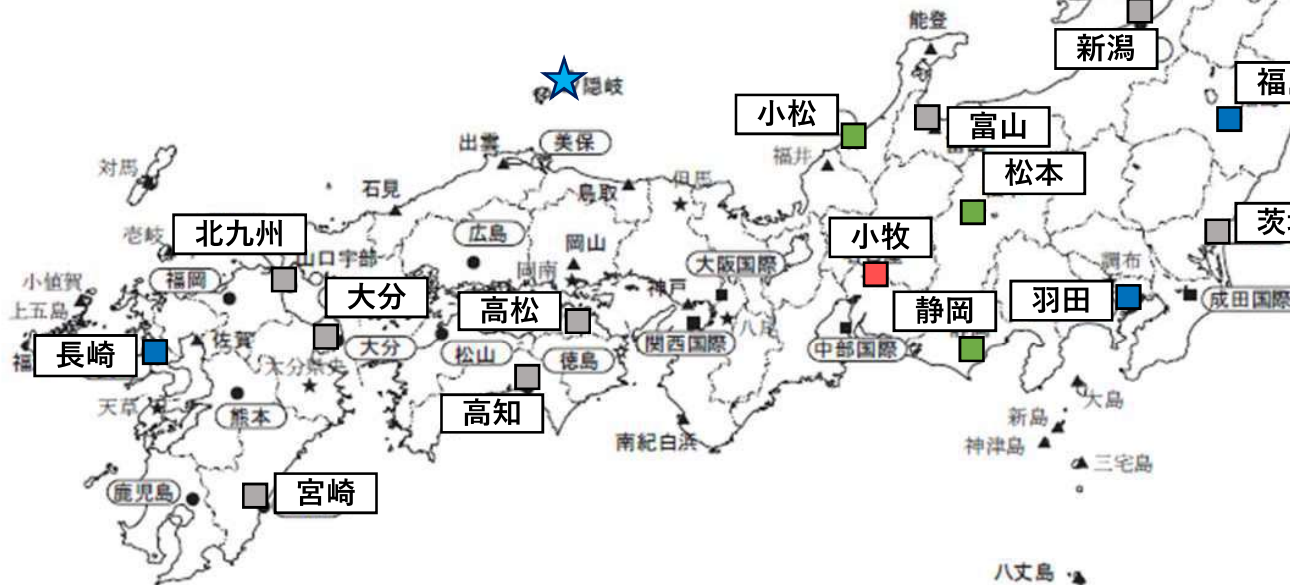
能登
新潟
福
隠岐
小松
富山
出雲
美保
福井
対馬
松本
石見
鳥取
但馬
北九州
茨
壱岐
小牧
広島
岡山
山口宇部
調布
小値賀
福岡
岡南
大阪国際
羽田
上五島
大分
神戸
成田国際
高松
八尾
福
長崎
佐賀
大分
松山
徳島
関西国際
静岡
中部国際
大分県央
高知
天草
熊本
大島
新島
神津島
南紀白浜
三宅島
宮崎
鹿児島
八丈島